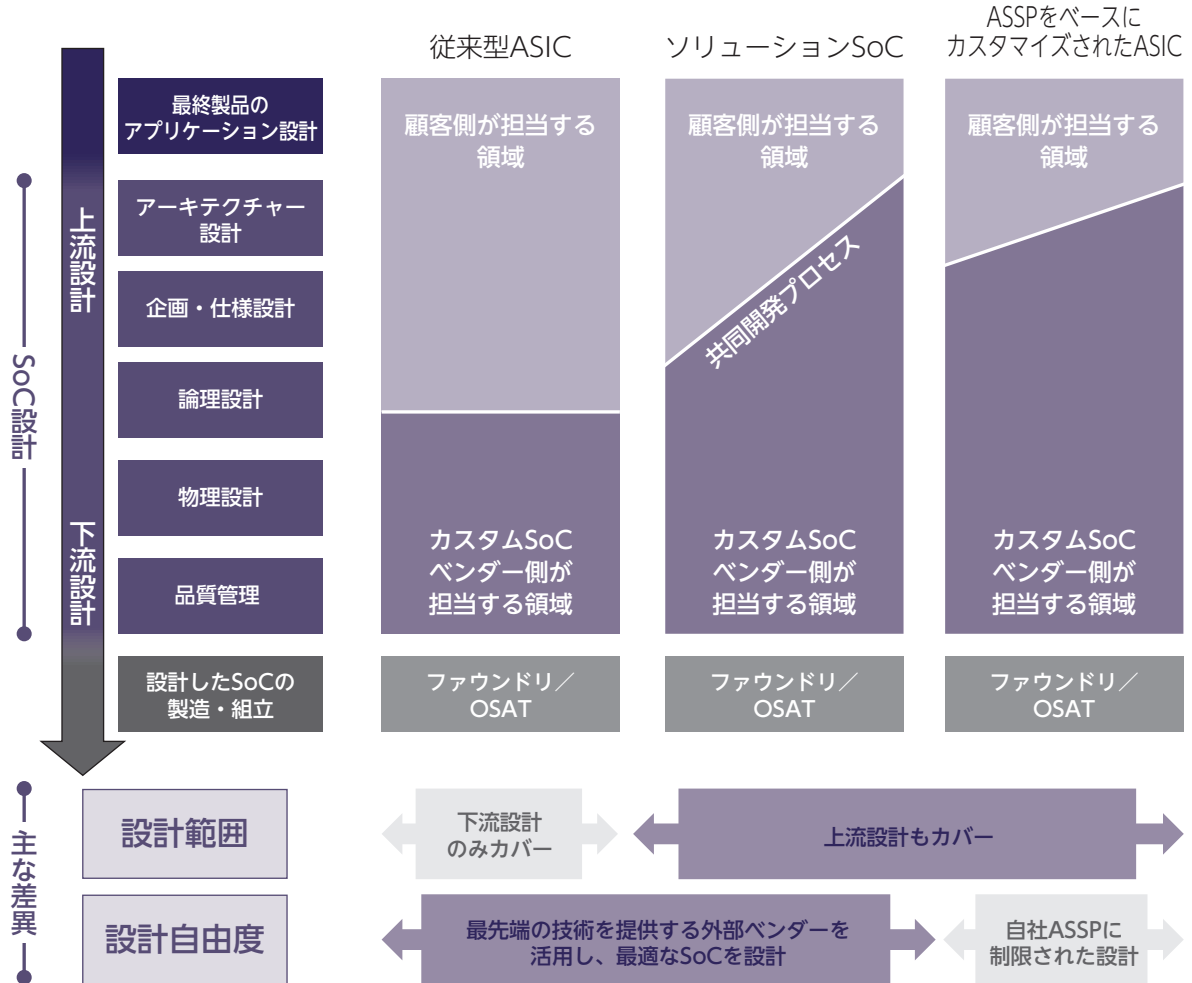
SoC設計

上流設計

下流設計

最終製品のアプリケーション設計

アーキテクチャー設計

企画・仕様設計

論理設計

物理設計

品質管理

設計したSoCの製造・組立

従来型ASIC

顧客側が担当する領域

カスタムSoCベンダー側が担当する領域

ファウンドリ／OSAT

ソリューションSoC

顧客側が担当する領域

共同開発プロセス

カスタムSoCベンダー側が担当する領域

ファウンドリ／OSAT

ASSPをベースにカスタマイズされたASIC

顧客側が担当する領域

カスタムSoCベンダー側が担当する領域

ファウンドリ／OSAT

主な差異

設計範囲

下流設計のみカバー

上流設計もカバー

設計自由度

最先端の技術を提供する外部ベンダーを活用し、最適なSoCを設計

自社ASSPに制限された設計